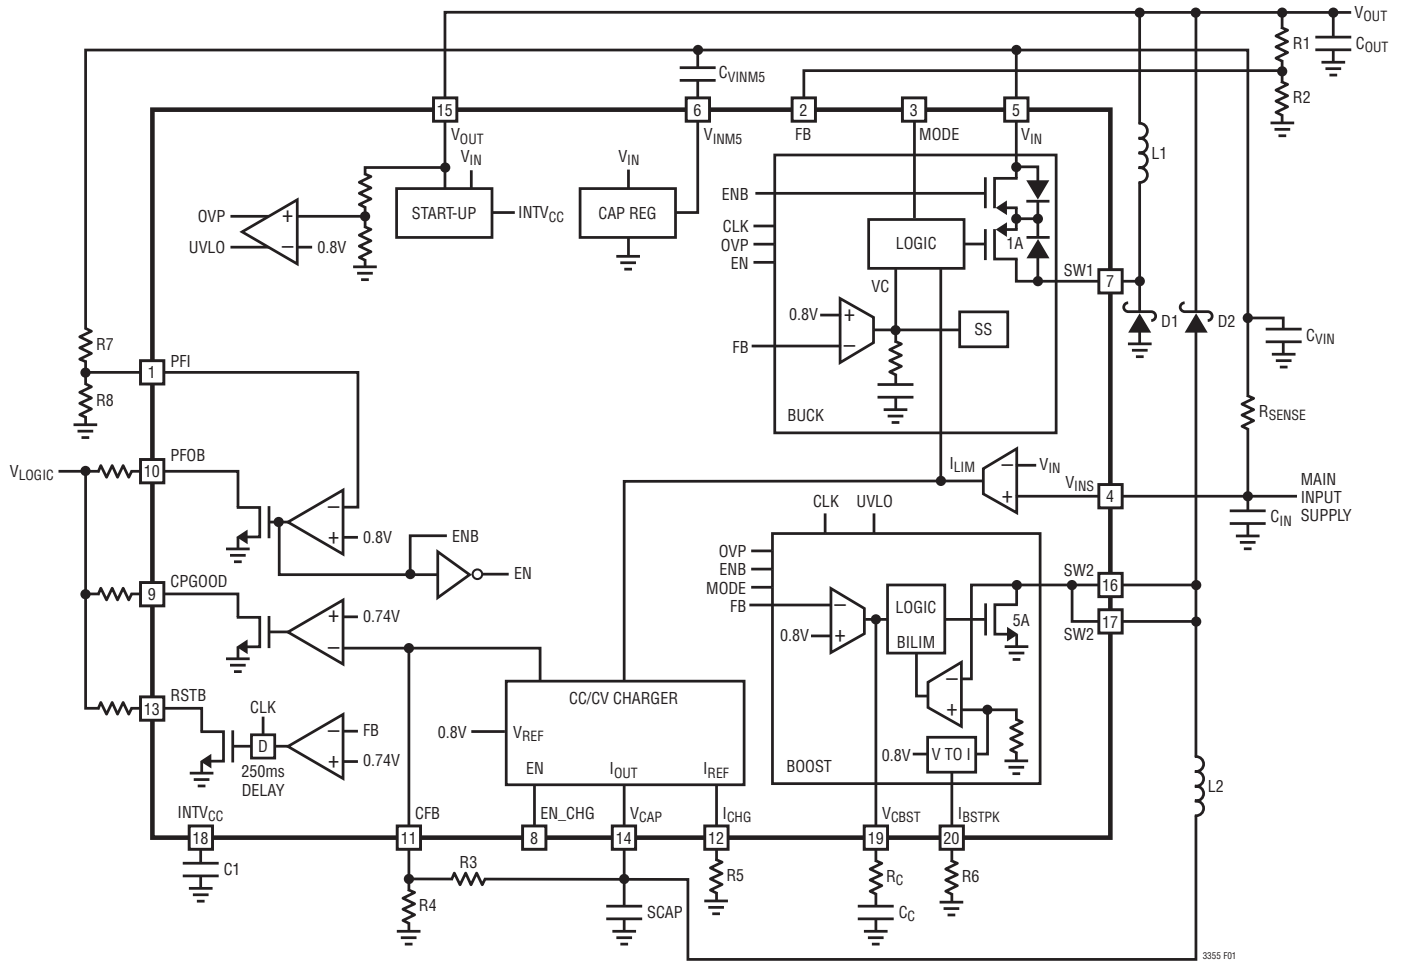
$V_{OUT}$
R1
$C_{OUT}$
R2
$C_{VINM5}$
15
6
2
3
5
$V_{OUT}$
$V_{INM5}$
FB
MODE
$V_{IN}$
$V_{IN}$
$V_{IN}$
L1
OVP
UVLO
0.8V
START-UP
$INTV_{CC}$
CAP REG
ENB
CLK
OVP
EN
LOGIC
1A
SW1
7
D1
D2
$C_{VIN}$
0.8V
VC
SS
FB
BUCK
R7
R8
PFI
1
$R_{SENSE}$
$V_{LOGIC}$
10
PFOB
$I_{LIM}$
$V_{IN}$
$V_{INS}$
4
MAIN INPUT SUPPLY
$C_{IN}$
0.8V
ENB
EN
CLK
UVLO
OVP
ENB
MODE
FB
0.8V
LOGIC
BILIM
5A
SW2
16
17
SW2
9
CPGOOD
0.74V
CC/CV CHARGER
13
RSTB
CLK
D
FB
0.74V
250ms DELAY
0.8V
$V_{REF}$
EN
$I_{OUT}$
$I_{REF}$
BOOST
0.8V
V TO I
L2
$INTV_{CC}$
18
C1
CFB
11
EN_CHG
8
$V_{CAP}$
14
$I_{CHG}$
12
$V_{CBST}$
19
$I_{BSTPK}$
20
R3
R4
SCAP
R5
$R_C$
$C_C$
R6
3355 F01